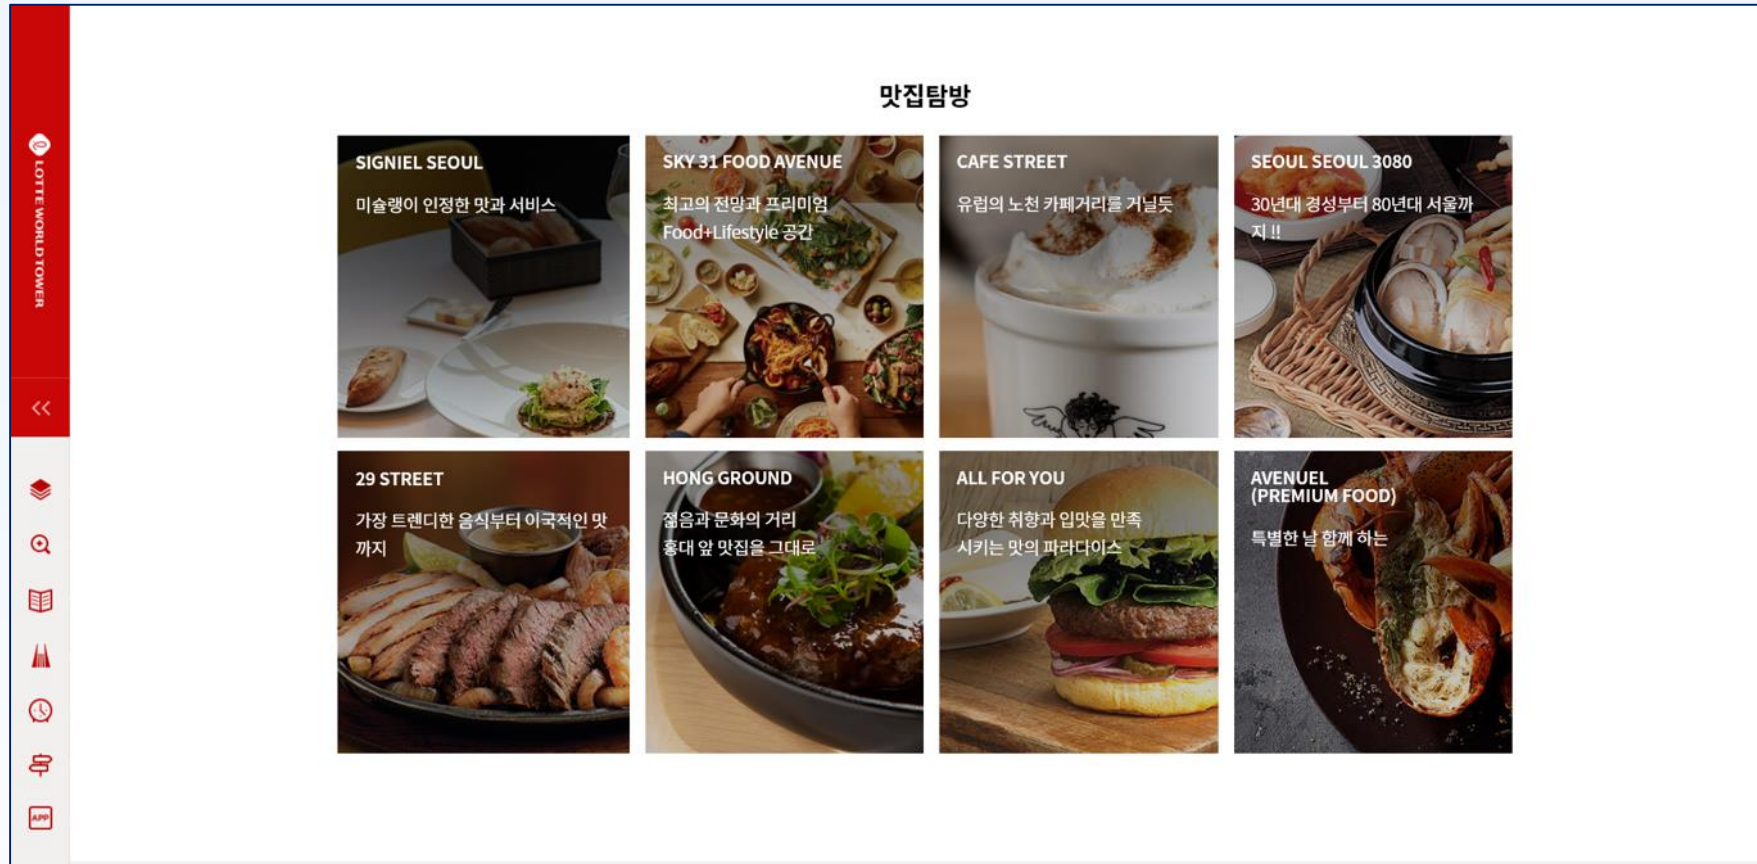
LOTTE WORLD TOWER

«

APP

맛집탐방

SIGNIEL SEOUL

미슐랭이 인정한 맛과 서비스

SKY 31 FOOD AVENUE

최고의 전망과 프리미엄 Food+Lifestyle 공간

CAFE STREET

유럽의 노천 카페거리를 거닐듯

SEOUL SEOUL 3080

30년대 경성부터 80년대 서울까지 !!

29 STREET

가장 트렌디한 음식부터 이국적인 맛까지

HONG GROUND

젊음과 문화의 거리 홍대 앞 맛집을 그대로

ALL FOR YOU

다양한 취향과 입맛을 만족 시키는 맛의 파라다이스

AVENUEL (PREMIUM FOOD)

특별한 날 함께 하는